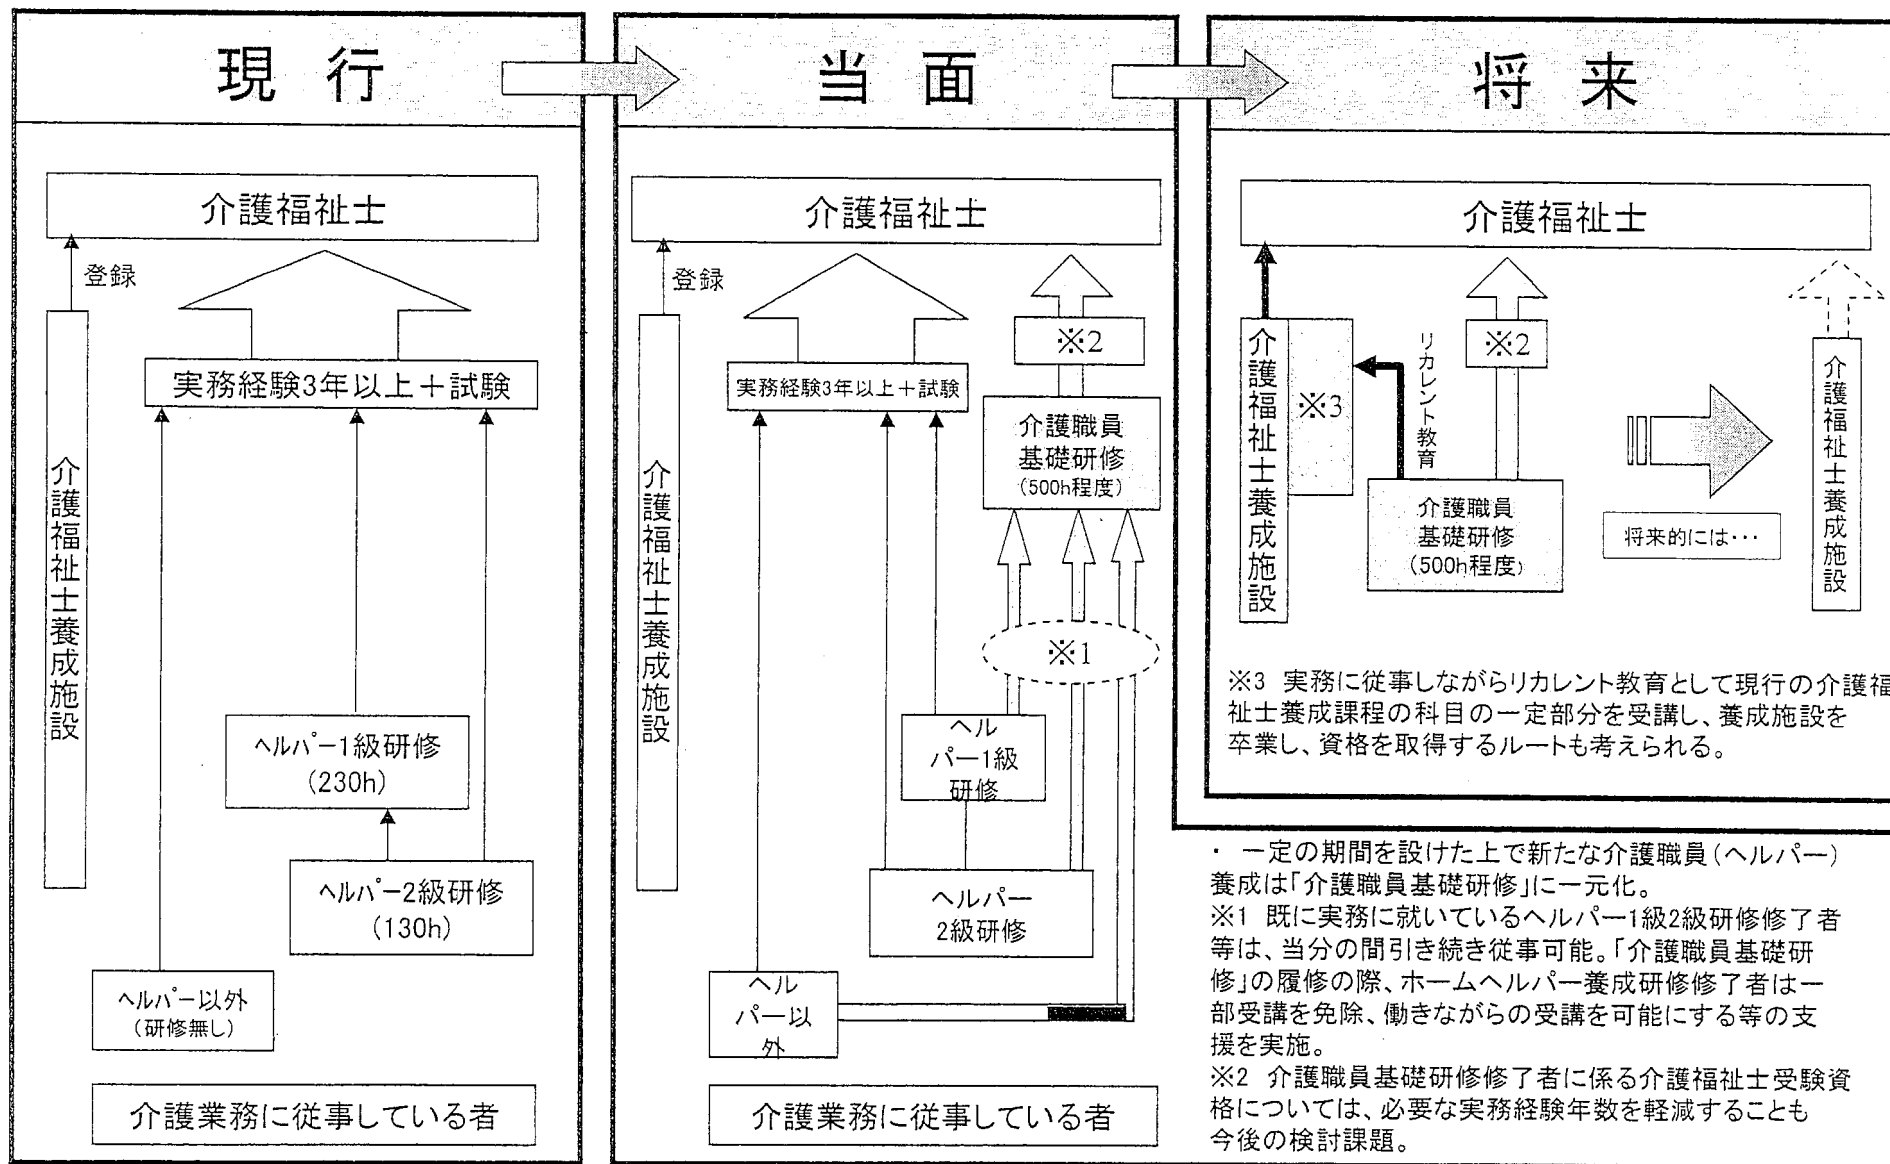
現行

介護福祉士

登録

介護福祉士養成施設

実務経験3年以上＋試験

ヘルパー1級研修
(230h)

ヘルパー2級研修
(130h)

ヘルパー以外
(研修無し)

介護業務に従事している者

当面

介護福祉士

登録

介護福祉士養成施設

実務経験3年以上＋試験

※2

介護職員
基礎研修
(500h程度)

※1

ヘルパー1級研修

ヘルパー2級研修

ヘルパー以外

介護業務に従事している者

将来

介護福祉士

介護福祉士養成施設

※3

リカレント教育

※2

介護職員
基礎研修
(500h程度)

将来的には・・・

介護福祉士養成施設

※3 実務に従事しながらリカレント教育として現行の介護福祉士養成課程の科目の一定部分を受講し、養成施設を卒業し、資格を取得するルートも考えられる。

・ 一定の期間を設けた上で新たな介護職員（ヘルパー）養成は「介護職員基礎研修」に一元化。
※1 既に実務に就いているヘルパー1級2級研修修了者等は、当分の間引き続き従事可能。「介護職員基礎研修」の履修の際、ホームヘルパー養成研修修了者は一部受講を免除、働きながらの受講を可能にする等の支援を実施。
※2 介護職員基礎研修修了者に係る介護福祉士受験資格については、必要な実務経験年数を軽減することも今後の検討課題。